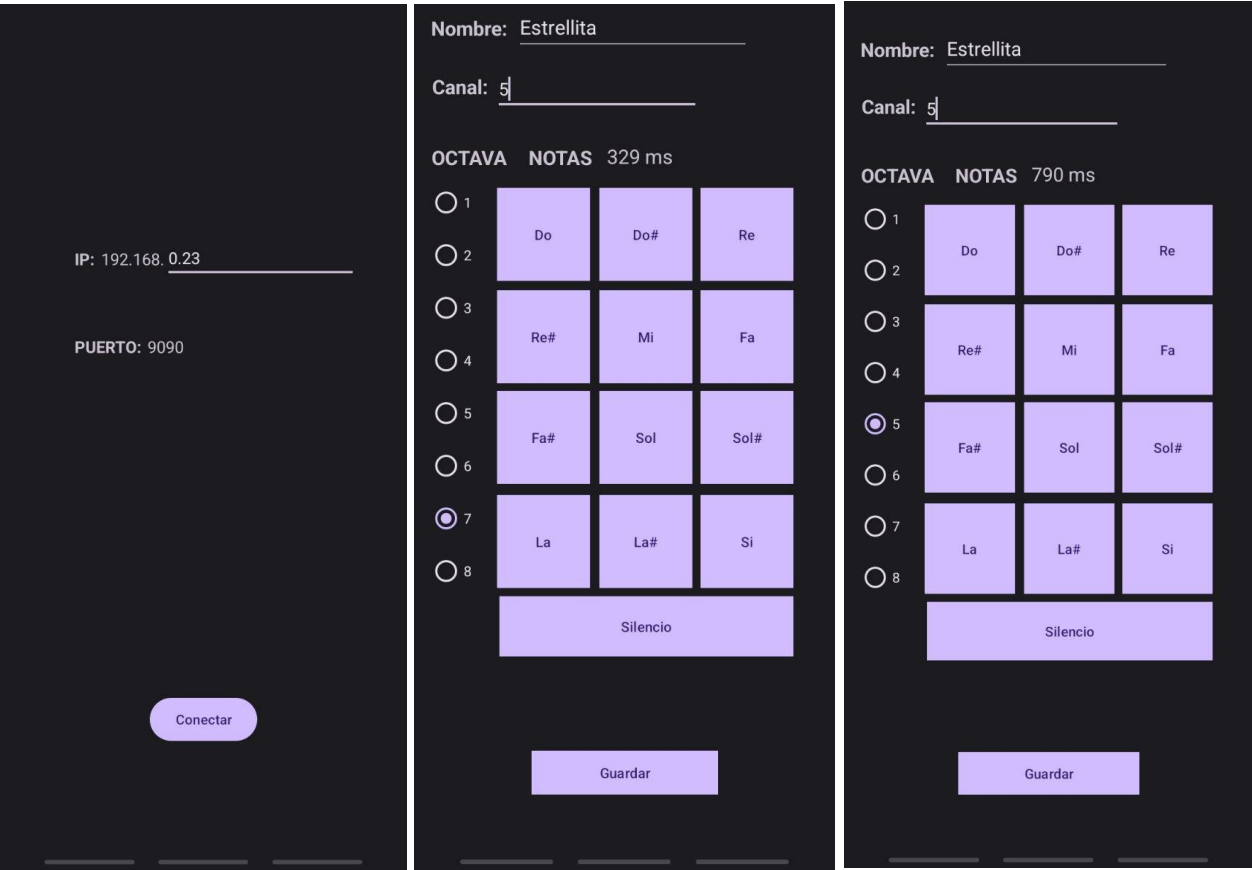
IP: 192.168. 0.23

PUERTO: 9090

Conectar

Nombre: Estrellita

Canal: 5

OCTAVA NOTAS 329 ms

1
2
3
4
5
6
7
8

| Do | Do# | Re |
|---|---|---|
| Re# | Mi | Fa |
| Fa# | Sol | Sol# |
| La | La# | Si |

Silencio

Guardar

Nombre: Estrellita

Canal: 5

OCTAVA NOTAS 790 ms

1
2
3
4
5
6
7
8

| Do | Do# | Re |
|---|---|---|
| Re# | Mi | Fa |
| Fa# | Sol | Sol# |
| La | La# | Si |

Silencio

Guardar